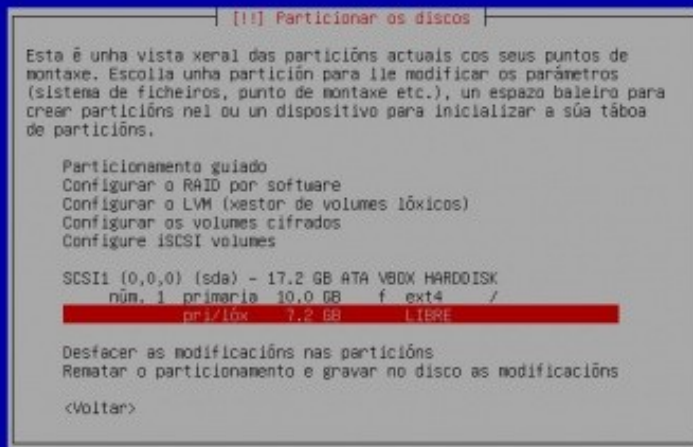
[!!] Particionar os discos

Esta é unha vista xeral das particións actuais cos seus puntos de montaxe. Escolla unha partición para lle modificar os parámetros (sistema de ficheiros, punto de montaxe etc.), un espazo baleiro para crear particións nel ou un dispositivo para inicializar a súa táboa de particións.

Particionamento guiado
Configurar o RAID por software
Configurar o LVM (xestor de volumes lóxicos)
Configurar os volumes cifrados
Configure iSCSI volumes

SCSI1 (0,0,0) (sda) - 17.2 GB ATA VBOX HARDDISK
núm. 1 primaria 10.0 GB f ext4 /
pri/lóx 7.2 GB LIBRE

Desfacer as modificacións nas particións
Rematar o particionamento e gravar no disco as modificacións

<Voltar>